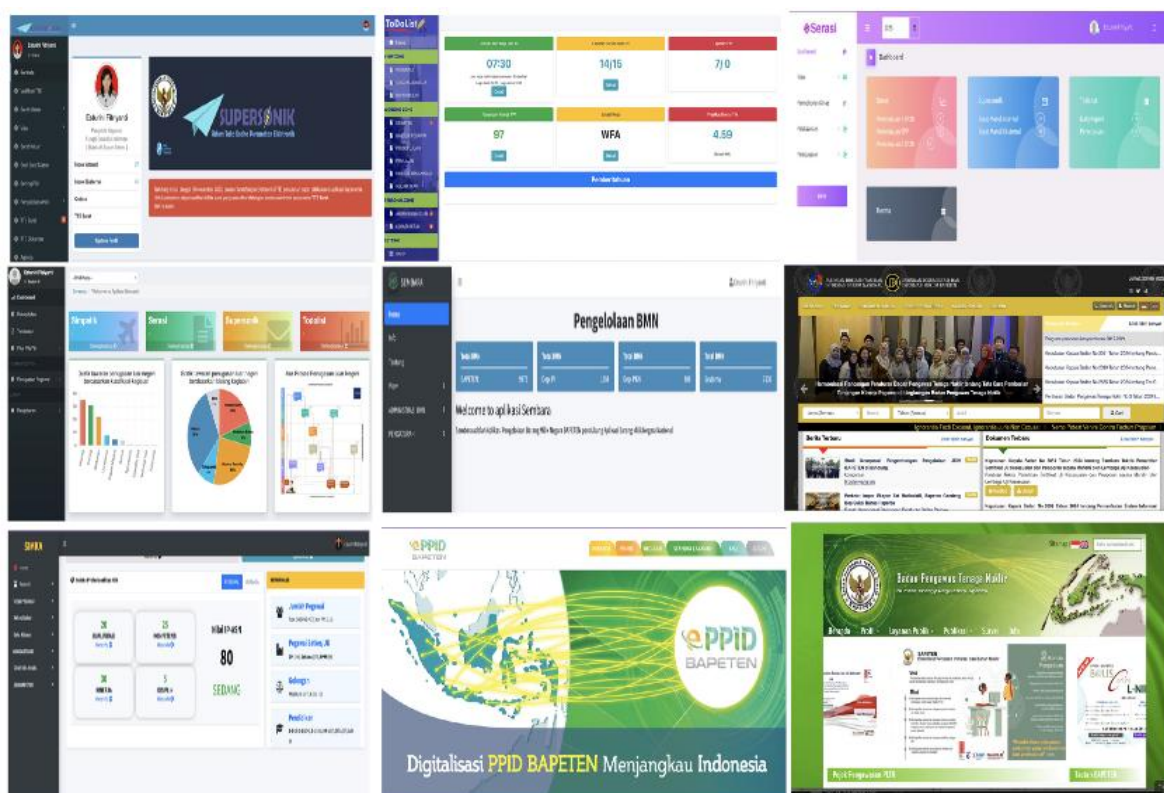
Dalwin Fitryandi

SUPERSONIK

ToDoList

07:30

14/15

7/0

97

WFA

4.59

Serasi

Dashboard

Simpatik

Serasi

Supersonik

Todolist

SEMBARA

Pengelolaan BMN

Welcome to aplikasi Sembara

SIMKA

80

SEDANG

Jumlah Pegawai

ePPID BAPETEN

ePPID BAPETEN

Digitalisasi PPID BAPETEN Menjangkau Indonesia

Badan Pengawas Tenaga Nuklir

Berita Terbaru

Dokumen Terbaru